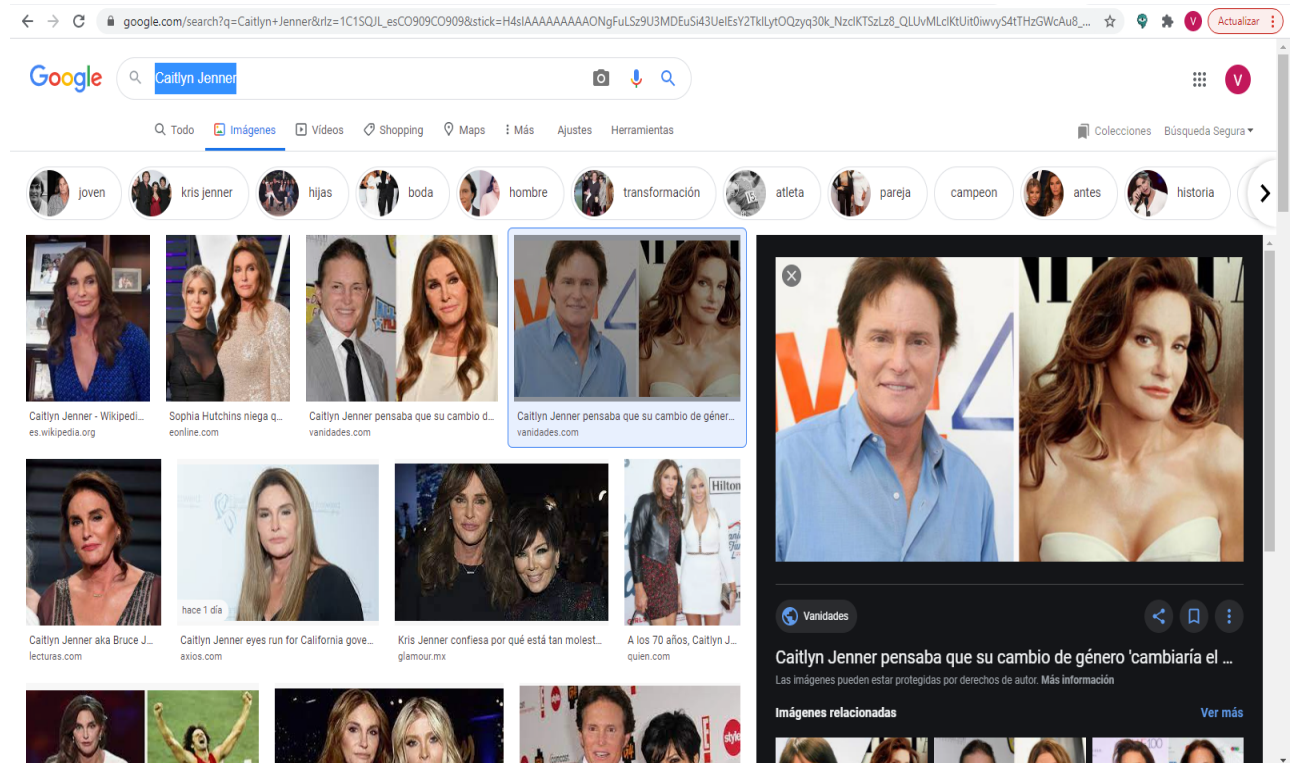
google.com/search?q=Caitlyn+Jenner&rlz=1C1SQJL_esCO909CO909&stick=H4sIAAAAAAAAAONgFuLSz9U3MDEuSi43UelEsY2TklLytOQzyq30k_NzclKTSzLz8_QLUvMLclKtUit0iwvyS4tTHzGWcAu8_...

Actualizar

Google

Caitlyn Jenner

Todo Imágenes Videos Shopping Maps Más Ajustes Herramientas

Colecciones Búsqueda Segura

joven kris jenner hijas boda hombre transformación atleta pareja campeon antes historia

Caitlyn Jenner - Wikipedi...
es.wikipedia.org

Sophia Hutchins niega q...
eonline.com

Caitlyn Jenner pensaba que su cambio d...
vanidades.com

Caitlyn Jenner pensaba que su cambio de géner...
vanidades.com

Caitlyn Jenner aka Bruce J...
lecturas.com

hace 1 día

Caitlyn Jenner eyes run for California gove...
axios.com

Kris Jenner confiesa por qué está tan molest...
glamour.mx

Hilton

A los 70 años, Caitlyn J...
quien.com

Vanidades

Caitlyn Jenner pensaba que su cambio de género 'cambiaría el ...

Las imágenes pueden estar protegidas por derechos de autor. Más información

Imágenes relacionadas

Ver más